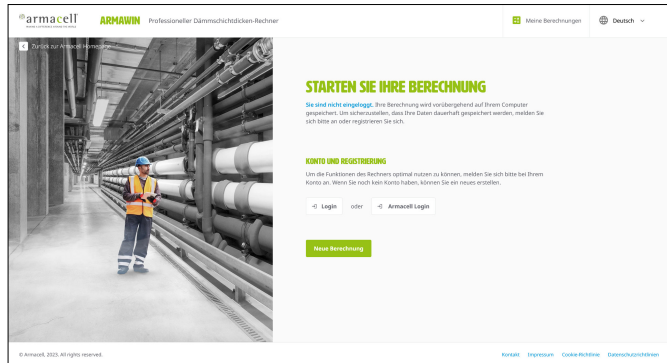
®armacell

ARMAWIN Professioneller Dämmschichtdicken-Rechner

Meine Berechnungen

Deutsch

Zurück zur Armacell Homepage

STARTEN SIE IHRE BERECHNUNG

Sie sind nicht eingeloggt. Ihre Berechnung wird vorübergehend auf Ihrem Computer gespeichert. Um sicherzustellen, dass Ihre Daten dauerhaft gespeichert werden, melden Sie sich bitte an oder registrieren Sie sich.

KONTO UND REGISTRIERUNG

Um die Funktionen des Rechners optimal nutzen zu können, melden Sie sich bitte bei Ihrem Konto an. Wenn Sie noch kein Konto haben, können Sie ein neues erstellen.

Login oder Armacell Login

Neue Berechnung

© Armacell, 2023. All rights reserved.

Kontakt Impressum Cookie-Richtlinie Datenschutzrichtlinien